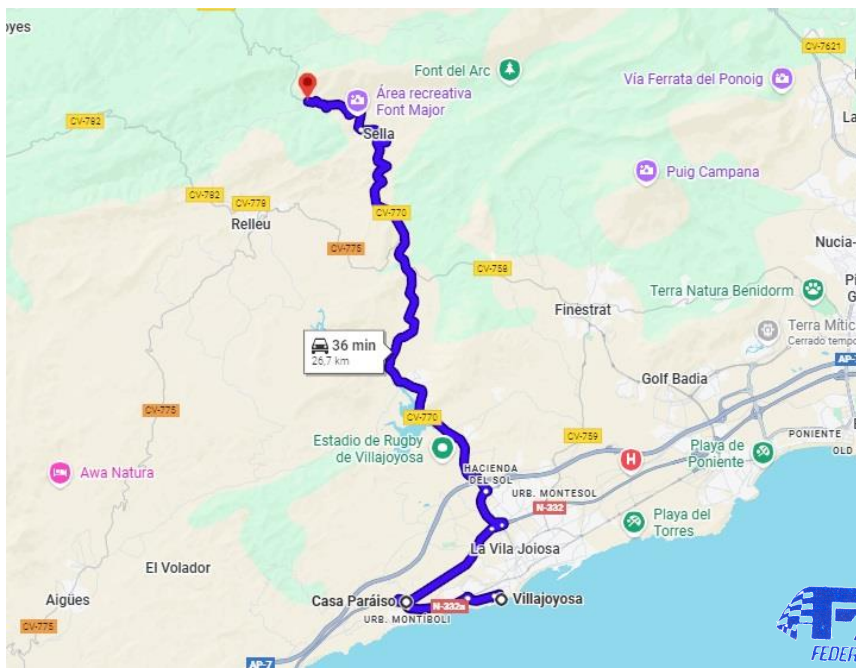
oyes
CV-7621
Font del Arc
Vía Ferrata del Ponoig
Área recreativa Font Major
La
CV-792
Sella
Puig Campana
CV-782
CV-770
CV-778
Relleu
CV-775
Nucia
CV-758
Finestrat
Terra Natura Benidorm
36 min
26,7 km
Terra Mitic
Cerrado tempo
Golf Badia
AP-7
CV-775
CV-770
Estadio de Rugby de Villajoyosa
CV-759
Playa de Poniente
PONIENTE
OLD
Awa Natura
HACIENDA DEL SOL
URB. MONTESOL
N-332
Playa del Torres
La Vila Joiosa
El Volador
Aigues
Casa Paraíso
N-332a
Villajoyosa
CV-775
URB. MONTIBOLI
AP-7
FEDER